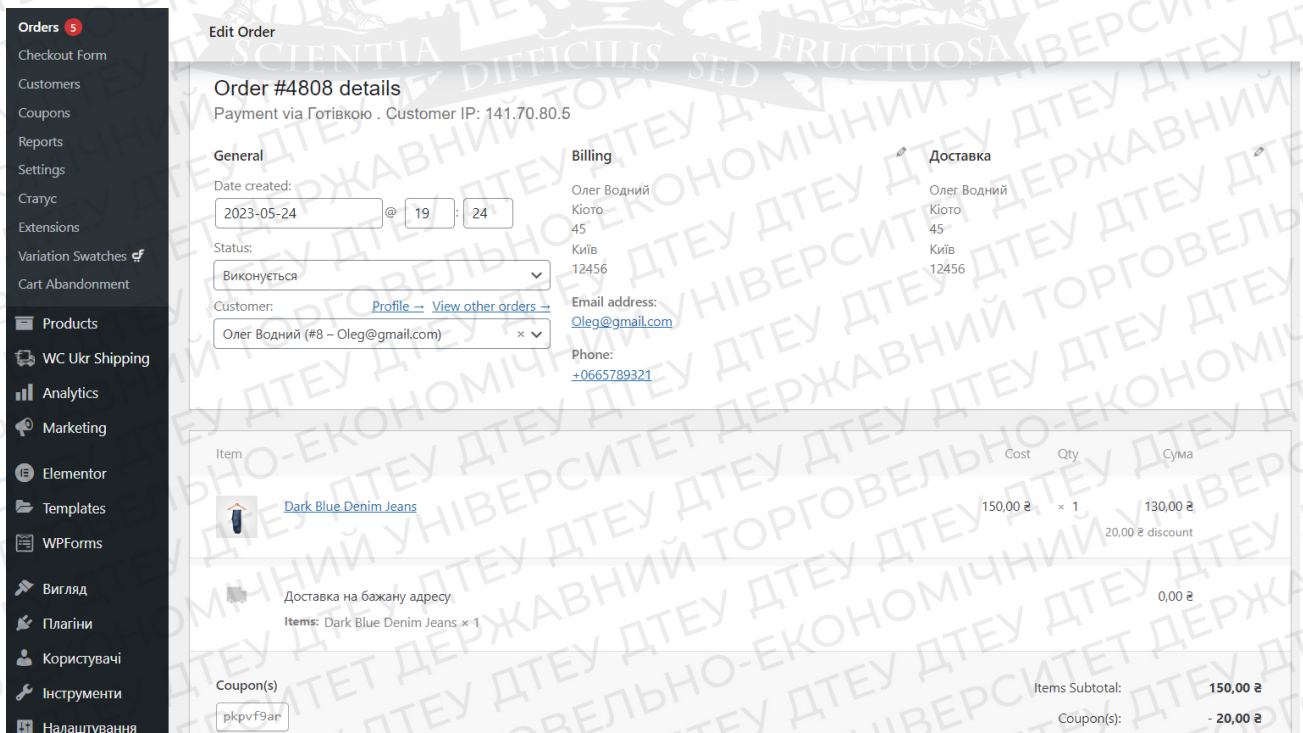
Orders 5
Checkout Form
Customers
Coupons
Reports
Settings
Статус
Extensions
Variation Swatches
Cart Abandonment
Products
WC Ukr Shipping
Analytics
Marketing
Elementor
Templates
WPForms
Вигляд
Плагіни
Користувачі
Інструменти
Налаштування

Edit Order

SCIENTIA DIFFICILIS SED FRUCTUOSA

Order #4808 details
Payment via Готівкою . Customer IP: 141.70.80.5

General
Date created:
2023-05-24 @ 19 : 24
Status:
Виконується
Customer: Profile → View other orders →
Олег Водний (#8 – Oleg@gmail.com)

Billing
Олег Водний
Кіото
45
Київ
12456
Email address:
Oleg@gmail.com
Phone:
+0665789321

Доставка
Олег Водний
Кіото
45
Київ
12456

| Item | Cost | Qty | Сума |
|---|---|---|---|
| Dark Blue Denim Jeans | 150,00 ₴ | × 1 | 130,00 ₴ 20,00 ₴ discount |
| Доставка на бажану адресу Items: Dark Blue Denim Jeans × 1 | | | 0,00 ₴ |

Coupon(s)
pkpvf9ar

Items Subtotal: 150,00 ₴
Coupon(s): - 20,00 ₴

ДТЕУ ДЕРЖАВНИЙ ТОРГОВЕЛЬНО-ЕКОНОМІЧНИЙ УНІВЕРСИТЕТ